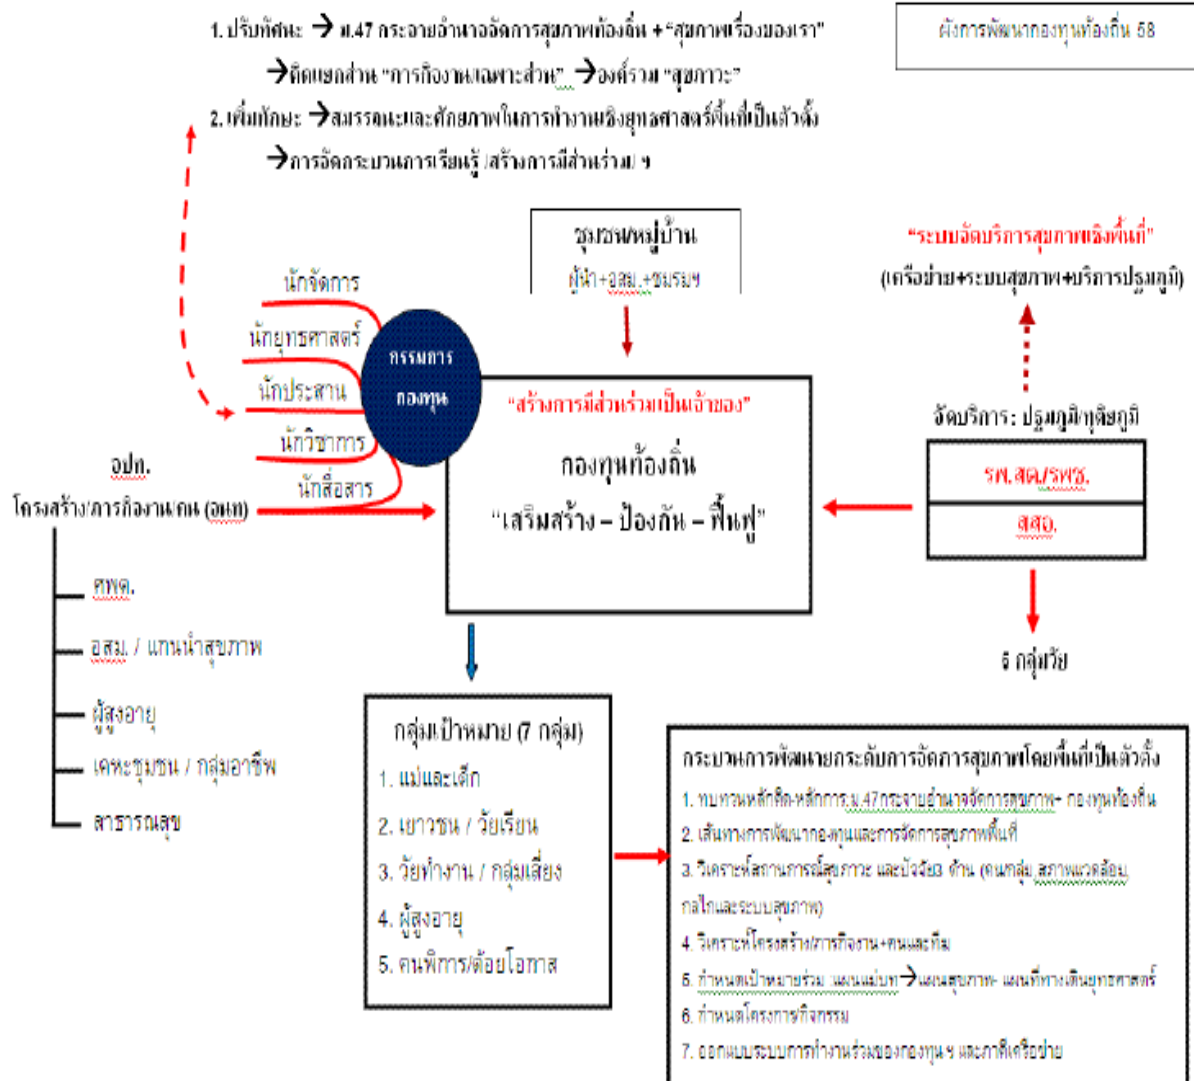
ผังการพัฒนากองทุนท้องถิ่น 58

1. ปรับทัศนะ → ม.47 กระจายอำนาจจัดการสุขภาพท้องถิ่น + "สุขภาพเรื่องของเรา"
→ติดแยกส่วน "การกิจงานเฉพาะส่วน" →องค์รวม "สุขภาวะ"
2. เพิ่มทักษะ →สมรรถนะและศักยภาพในการทำงานเชิงยุทธศาสตร์พื้นที่เป็นตัวตั้ง
→การจัดกระบวนการเรียนรู้ /สร้างการมีส่วนร่วม ฯ

ชุมชน/หมู่บ้าน
ผู้นำ+อสม.+ชมรมฯ

"ระบบจัดบริการสุขภาพเชิงพื้นที่"
(เครือข่าย+ระบบสุขภาพ+บริการปฐมภูมิ)

นักจัดการ
นักยุทธศาสตร์
นักประสาน
นักวิชาการ
นักสื่อสาร

กรรมการ
กองทุน

"สร้างการมีส่วนร่วมเป็นเจ้าของ"
กองทุนท้องถิ่น
"เสริมสร้าง – ป้องกัน – ฟื้นฟู"

จัดบริการ: ปฐมภูมิ/ทุติยภูมิ
รพ.สต./รพช.
สสอ.

5 กลุ่มวัย

อปท.
โครงสร้าง/ภารกิจงาน/คน (อนท)

ศพด.
อสม. / แกนนำสุขภาพ
ผู้สูงอายุ
เคหะชุมชน / กลุ่มอาชีพ
สาธารณสุข

กลุ่มเป้าหมาย (7 กลุ่ม)
1. แม่และเด็ก
2. เยาวชน / วัยเรียน
3. วัยทำงาน / กลุ่มเสี่ยง
4. ผู้สูงอายุ
5. คนพิการ/ด้อยโอกาส

กระบวนการพัฒนาระดับการจัดการสุขภาพโดยพื้นที่เป็นตัวตั้ง
1. ทบทวนหลักคิด-หลักการ ม.47กระจายอำนาจจัดการสุขภาพ- กองทุนท้องถิ่น
2. เส้นทางการพัฒนากองทุนและการจัดการสุขภาพพื้นที่
3. วิเคราะห์สถานการณ์สุขภาวะ และปัจจัย3 ด้าน (คนกลุ่ม สภาพแวดล้อม กลไกและระบบสุขภาพ)
4. วิเคราะห์โครงสร้าง/ภารกิจงาน+คนและทีม
5. กำหนดเป้าหมายร่วม แผนแม่บท→แผนสุขภาพ- แผนที่ทางเดินยุทธศาสตร์
6. กำหนดโครงการกิจกรรม
7. ออกแบบระบบการทำงานร่วมของกองทุน ฯ และภาคีเครือข่าย